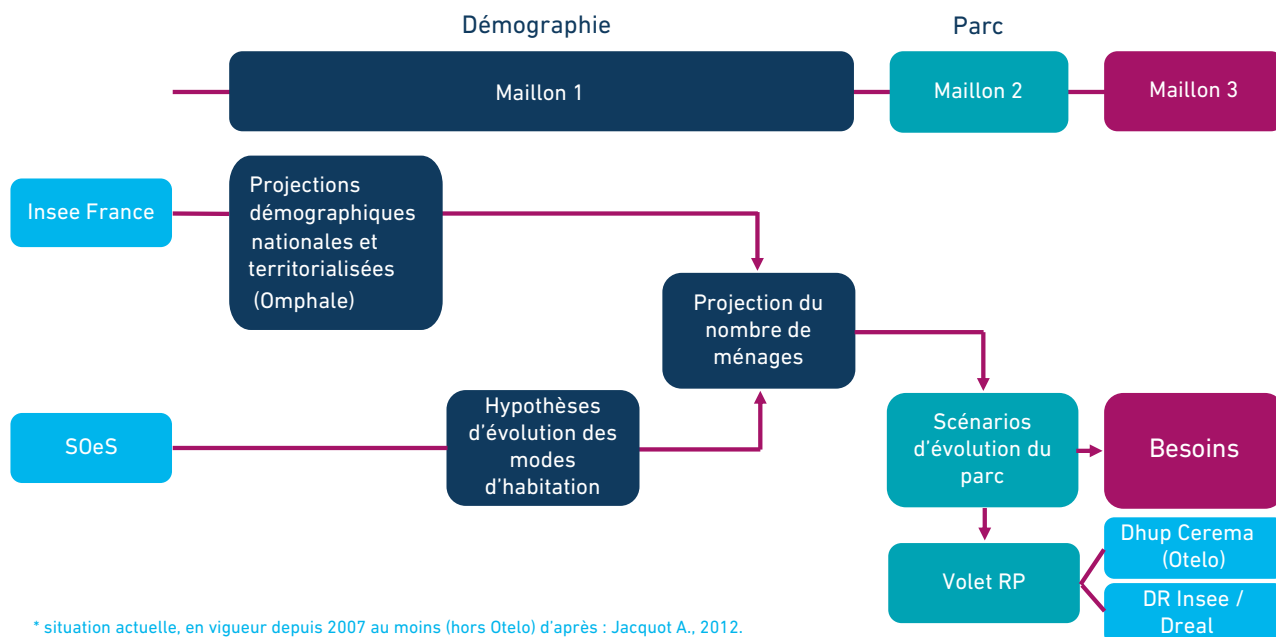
Démographie

Parc

Maillon 1

Maillon 2

Maillon 3

Insee France

Projections démographiques nationales et territorialisées (Omphale)

Projection du nombre de ménages

SOeS

Hypothèses d'évolution des modes d'habitation

Scénarios d'évolution du parc

Besoins

Volet RP

Dhup Cerema (Otelo)

DR Insee / Dreal

* situation actuelle, en vigueur depuis 2007 au moins (hors Otelo) d'après : Jacquot A., 2012.